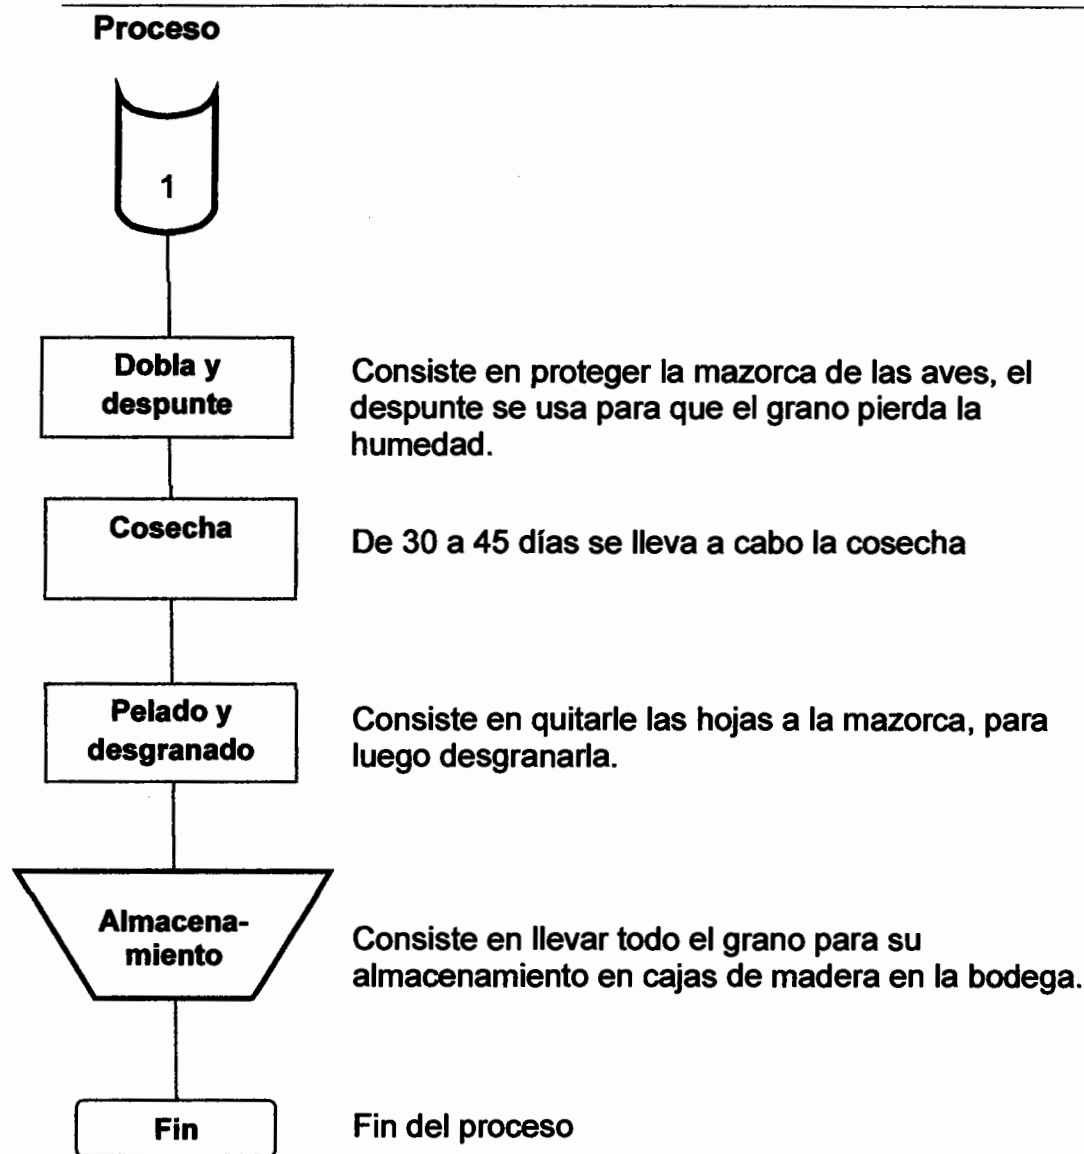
Proceso

1

Dobla y despunte

Consiste en proteger la mazorca de las aves, el despunte se usa para que el grano pierda la humedad.

Cosecha

De 30 a 45 días se lleva a cabo la cosecha

Pelado y desgranado

Consiste en quitarle las hojas a la mazorca, para luego desgranarla.

Almacenamiento

Consiste en llevar todo el grano para su almacenamiento en cajas de madera en la bodega.

Fin

Fin del proceso